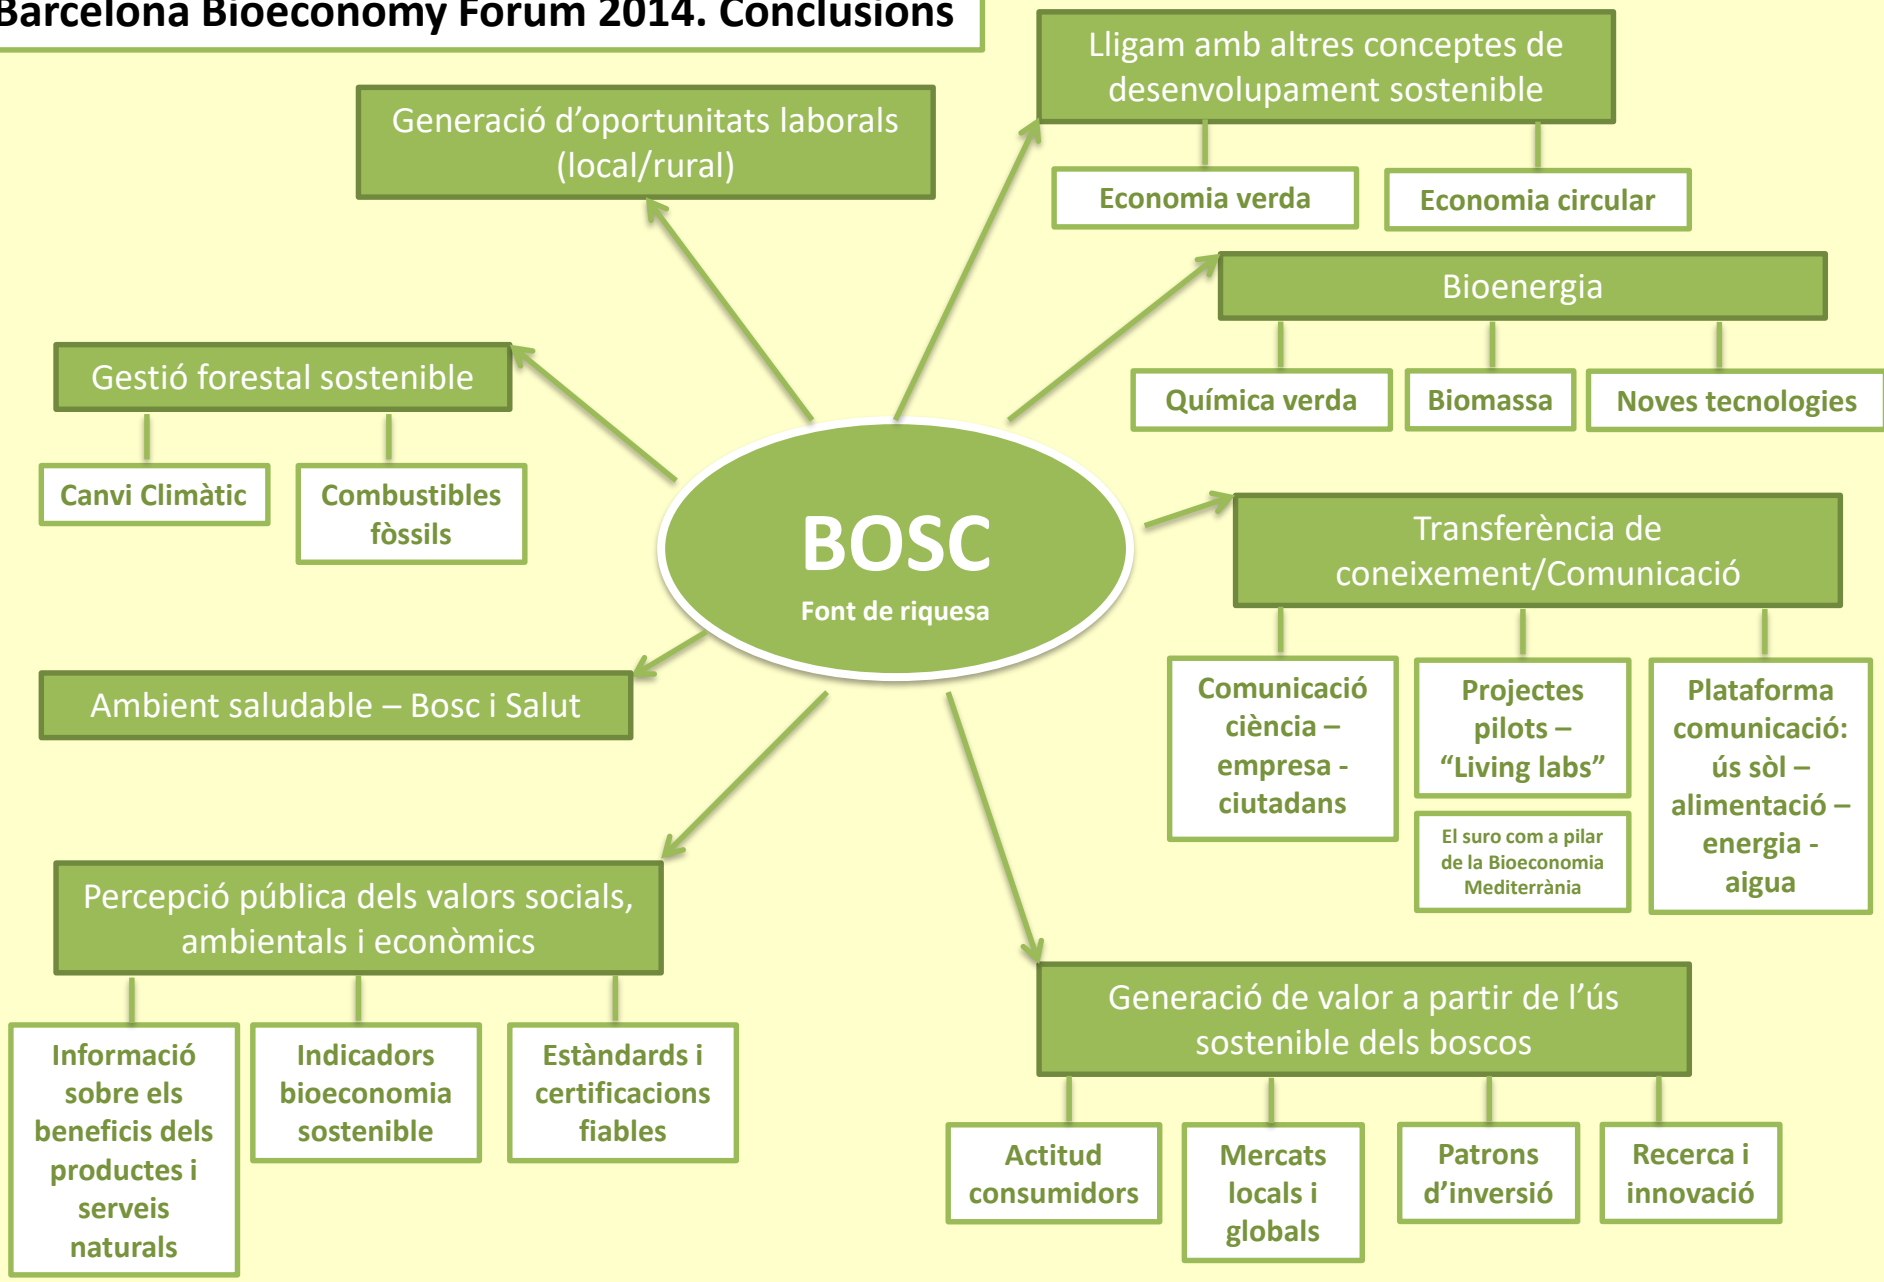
Barcelona Bioeconomy Forum 2014. Conclusions

Generació d'oportunitats laborals (local/rural)

Lligam amb altres conceptes de desenvolupament sostenible

Economia verda

Economia circular

Bioenergia

Química verda

Biomassa

Noves tecnologies

Gestió forestal sostenible

Canvi Climàtic

Combustibles fòssils

BOSC

Font de riquesa

Transferència de coneixement/Comunicació

Comunicació ciència – empresa - ciutadans

Projectes pilots – "Living labs"

El suro com a pilar de la Bioeconomia Mediterrània

Plataforma comunicació: ús sòl – alimentació – energia - aigua

Ambient saludable – Bosc i Salut

Percepció pública dels valors socials, ambientals i econòmics

Informació sobre els beneficis dels productes i serveis naturals

Indicadors bioeconomia sostenible

Estàndards i certificacions fiables

Generació de valor a partir de l'ús sostenible dels boscos

Actitud consumidors

Mercats locals i globals

Patrons d'inversió

Recerca i innovació